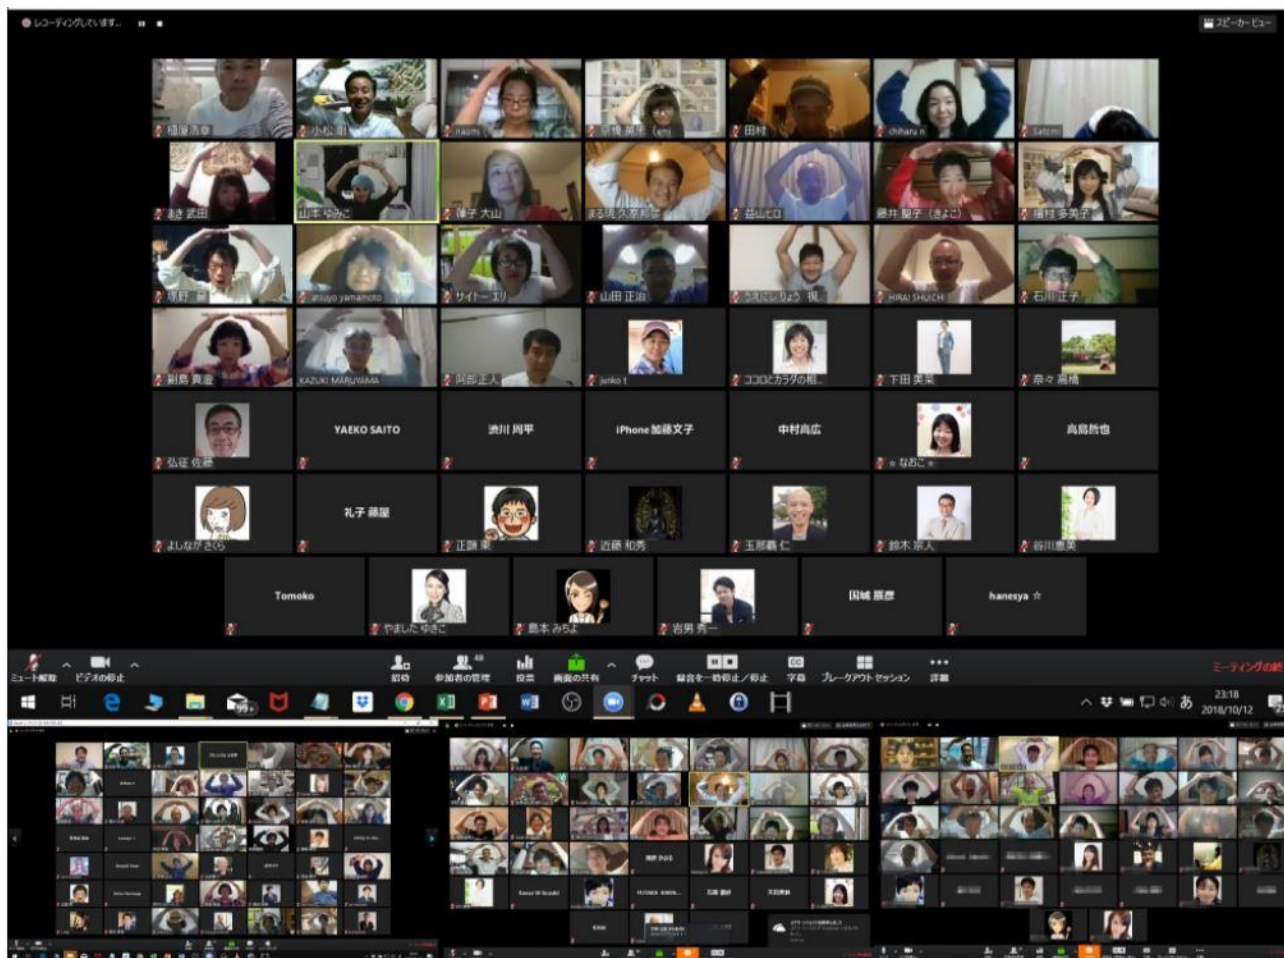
レコーディングしています...

スピーカービュー

植屋浩幸
小松 司
naomi
高橋 英里 (ami)
田村
chiharu n.
Satomi

まき武田
山本ゆみこ
藤子 大山
まるほ 久家邦彦
谷山ゆり
藤井 聖子 (きよこ)
福住 多美子

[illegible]
atsuyo yamamoto
サイトー エリ
山田 正治
きたにしりょう 視
HIRAI SHUICHI
石川 正子

副島 真澄
KAZUKI MARUYAMA
岡部 正人
junko t
ココロとカラダの相...
下田 美菜
奈々 高橋

弘征 佐藤
YAEKO SAITO
渋川 周平
iPhone加藤文子
中村尚広
☆ なおこ ☆
高島哲也

よしながさくら
礼子 藤屋
正路 実
近藤 和秀
玉那覇 仁
鈴木 宗人
谷川恵美

Tomoko
やました ゆきこ
島本 みちよ
岩男 秀一
国城 嘉彦
hanesya ☆

ミュート解除
ビデオの停止
招待
参加者の管理
48
投票
画面の共有
チャット
録音を一時停止/停止
字幕
ブレークアウト セッション
詳細
ミーティングの終

あ
23:18
2018/10/12